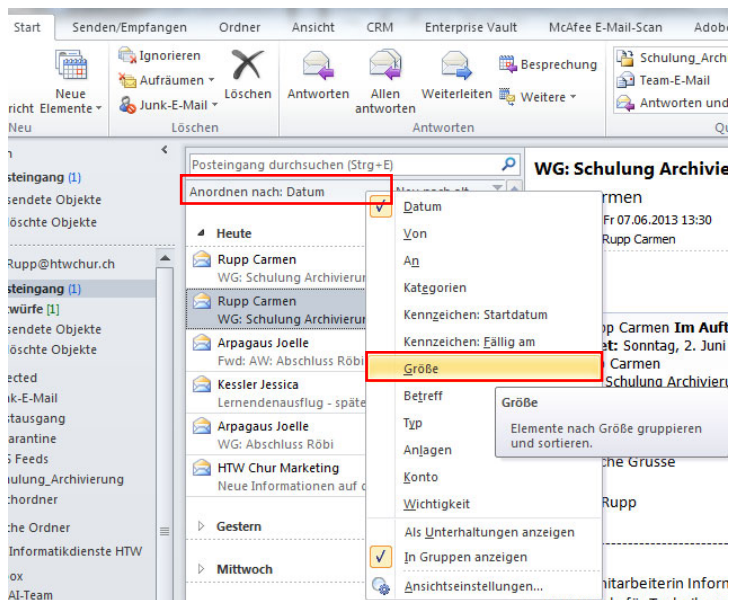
Start | Senden/Empfangen | Ordner | Ansicht | CRM | Enterprise Vault | McAfee E-Mail-Scan | Adob

richt | Neue Elemente | Neu | Ignorieren | Aufräumen | Junk-E-Mail | Löschen | Löschen | Antworten | Allen antworten | Weiterleiten | Besprechung | Weitere | Antworten | Schulung_Arch | Team-E-Mail | Antworten und | Qu

steingang (1)
sendete Objekte
löschte Objekte

Rupp@htwchur.ch
steingang (1)
twürfe [1]
sendete Objekte
löschte Objekte
ected
nk-E-Mail
tausgang
arantine
S Feeds
hulung_Archivierung
chordner
che Ordner
Informatikdienste HTW
ox
AI-Team

Posteingang durchsuchen (Strg+E)
Anordnen nach: Datum | Neu nach alt

Heute
Rupp Carmen
WG: Schulung Archivierung
Rupp Carmen
WG: Schulung Archivierun
Arpagaus Joelle
Fwd: AW: Abschluss Röbi
Kessler Jessica
Lernendenausflug - späte
Arpagaus Joelle
WG: Abschluss Röbi
HTW Chur Marketing
Neue Informationen auf c
Gestern
Mittwoch

Datum
Von
An
Kategorien
Kennzeichen: Startdatum
Kennzeichen: Fällig am
Größe
Betreff
Typ
Anlagen
Konto
Wichtigkeit
Als Unterhaltungen anzeigen
In Gruppen anzeigen
Ansichtseinstellungen...

Größe
Elemente nach Größe gruppieren und sortieren.

WG: Schulung Archivie
rmen
Fr 07.06.2013 13:30
Rupp Carmen
pp Carmen Im Auft
et: Sonntag, 2. Juni
Carmen
Schulung Archivieru
che Grusse
Rupp
nitarbeiterin Infor